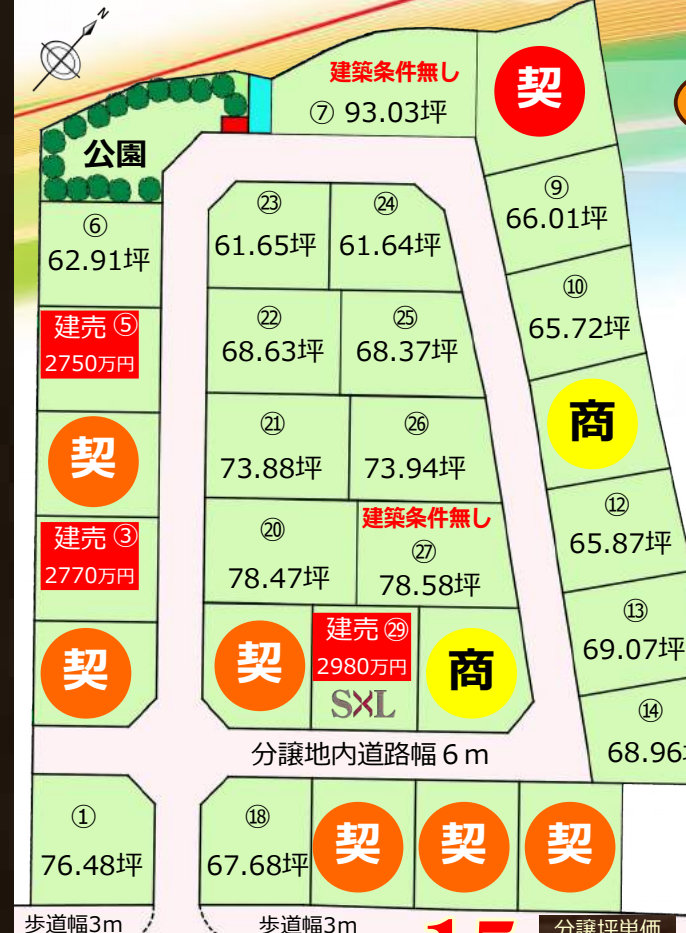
N

建築条件無し
⑦ 93.03坪

契

公園

⑨
66.01坪

⑥
62.91坪

㉓
61.65坪

㉔
61.64坪

⑩
65.72坪

建売 ⑤
2750万円

㉒
68.63坪

㉕
68.37坪

商

契

㉑
73.88坪

㉖
73.94坪

⑫
65.87坪

建売 ③
2770万円

⑳
78.47坪

建築条件無し
㉗
78.58坪

⑬
69.07坪

契

契

建売 ㉙
2980万円
SXL

商

⑭
68.96

分譲地内道路幅６ｍ

①
76.48坪

⑱
67.68坪

契

契

契

歩道幅3m

歩道幅3m

分譲坪単価